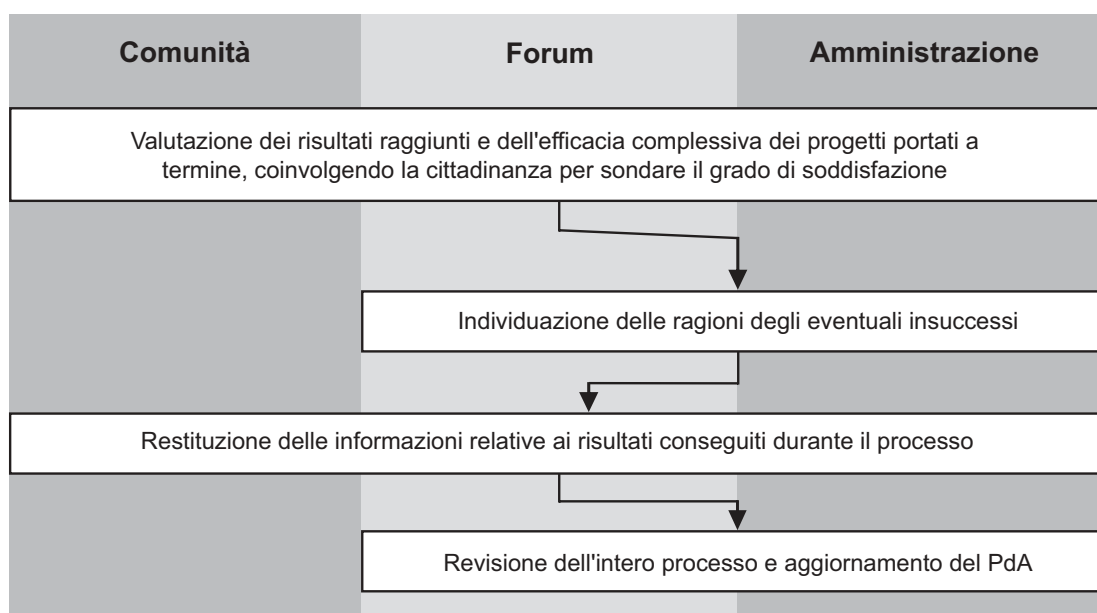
Comunità

Forum

Amministrazione

Valutazione dei risultati raggiunti e dell'efficacia complessiva dei progetti portati a termine, coinvolgendo la cittadinanza per sondare il grado di soddisfazione

Individuazione delle ragioni degli eventuali insuccessi

Restituzione delle informazioni relative ai risultati conseguiti durante il processo

Revisione dell'intero processo e aggiornamento del PdA